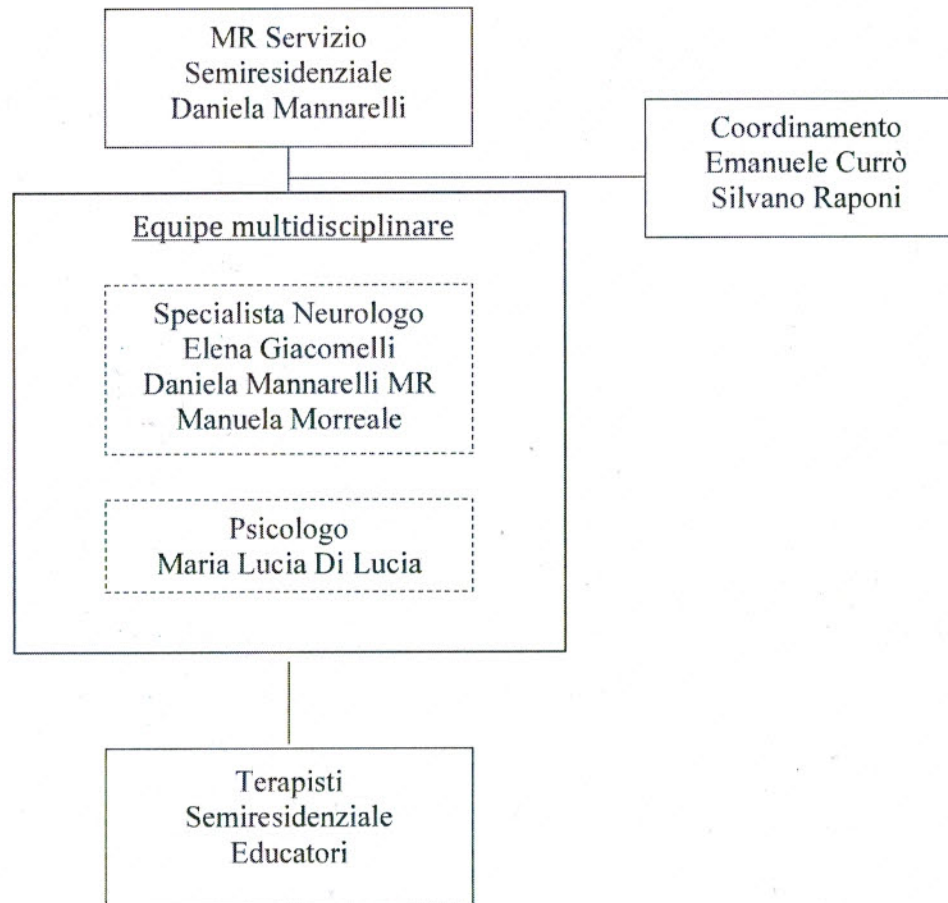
MR Servizio
Semiresidenziale
Daniela Mannarelli

Coordinamento
Emanuele Currò
Silvano Raponi

Equipe multidisciplinare

Specialista Neurologo
Elena Giacomelli
Daniela Mannarelli MR
Manuela Morreale

Psicologo
Maria Lucia Di Lucia

Terapisti
Semiresidenziale
Educatori